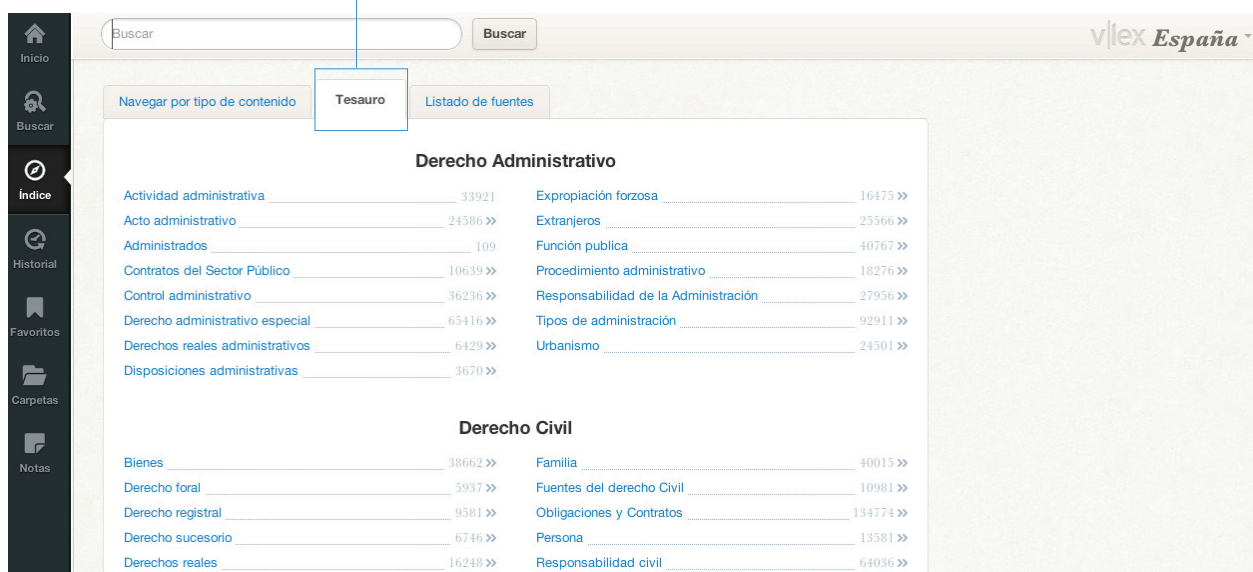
Inicio
Buscar
Índice
Historial
Favoritos
Carpetas
Notas

Buscar
Buscar
vlex España

Navegar por tipo de contenido
Tesauro
Listado de fuentes

Derecho Administrativo

Actividad administrativa 33921
Acto administrativo 24586 »
Administrados 109
Contratos del Sector Público 10639 »
Control administrativo 36236 »
Derecho administrativo especial 65416 »
Derechos reales administrativos 6429 »
Disposiciones administrativas 3670 »

Expropiación forzosa 16475 »
Extranjeros 25566 »
Función publica 40767 »
Procedimiento administrativo 18276 »
Responsabilidad de la Administración 27956 »
Tipos de administración 92911 »
Urbanismo 24501 »

Derecho Civil

Bienes 38662 »
Derecho foral 5937 »
Derecho registral 9581 »
Derecho sucesorio 6746 »
Derechos reales 16248 »

Familia 40015 »
Fuentes del derecho Civil 10981 »
Obligaciones y Contratos 134774 »
Persona 13581 »
Responsabilidad civil 64036 »